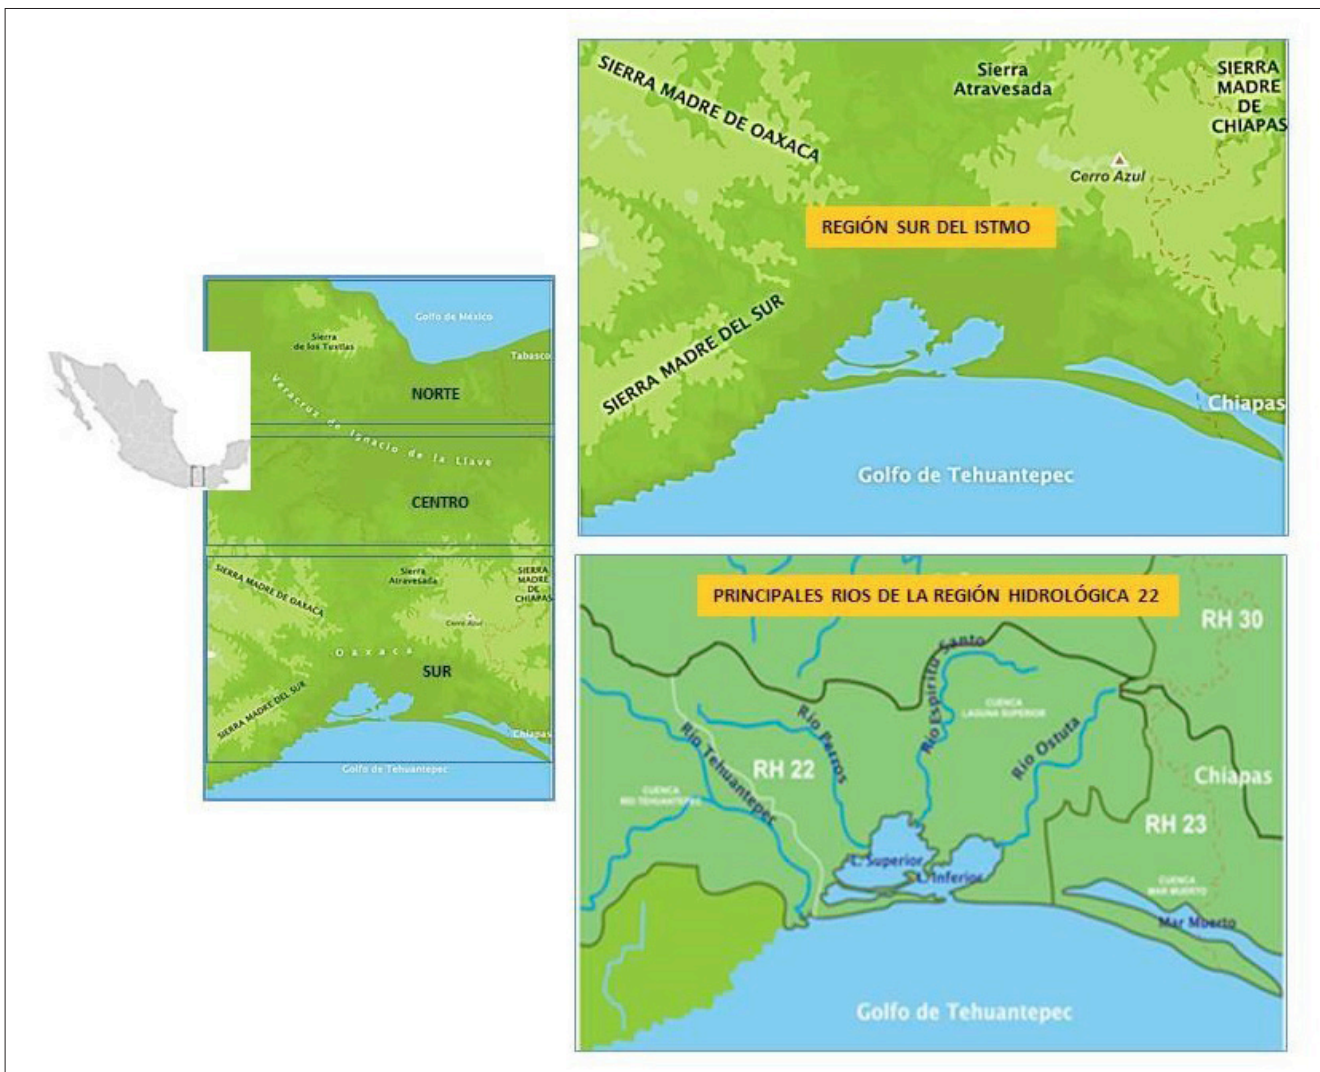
Golfo de México
Sierra de los Tuxtlas
Tabasco
Veracruz de Ignacio de la Llave
NORTE
CENTRO
SIERRA MADRE DE OAXACA
Sierra Atravesada
SIERRA MADRE DE CHIAPAS
Cerro Azul
Oaxaca
SUR
SIERRA MADRE DEL SUR
Chiapas
Golfo de Tehuantepec

SIERRA MADRE DE OAXACA
Sierra Atravesada
SIERRA MADRE DE CHIAPAS
Cerro Azul
REGIÓN SUR DEL ISTMO
SIERRA MADRE DEL SUR
Chiapas
Golfo de Tehuantepec

PRINCIPALES RIOS DE LA REGIÓN HIDROLÓGICA 22
RH 30
Río Espíritu Santo
CUENCA LAGUNA SUPERIOR
Río Perros
Río Tehuantepec
RH 22
Río Ostuta
Chiapas
CUENCA RIO TEHUANTEPEC
RH 23
L. Superior
L. Inferior
CUENCA MAR MUERTO
Mar Muerto
Golfo de Tehuantepec